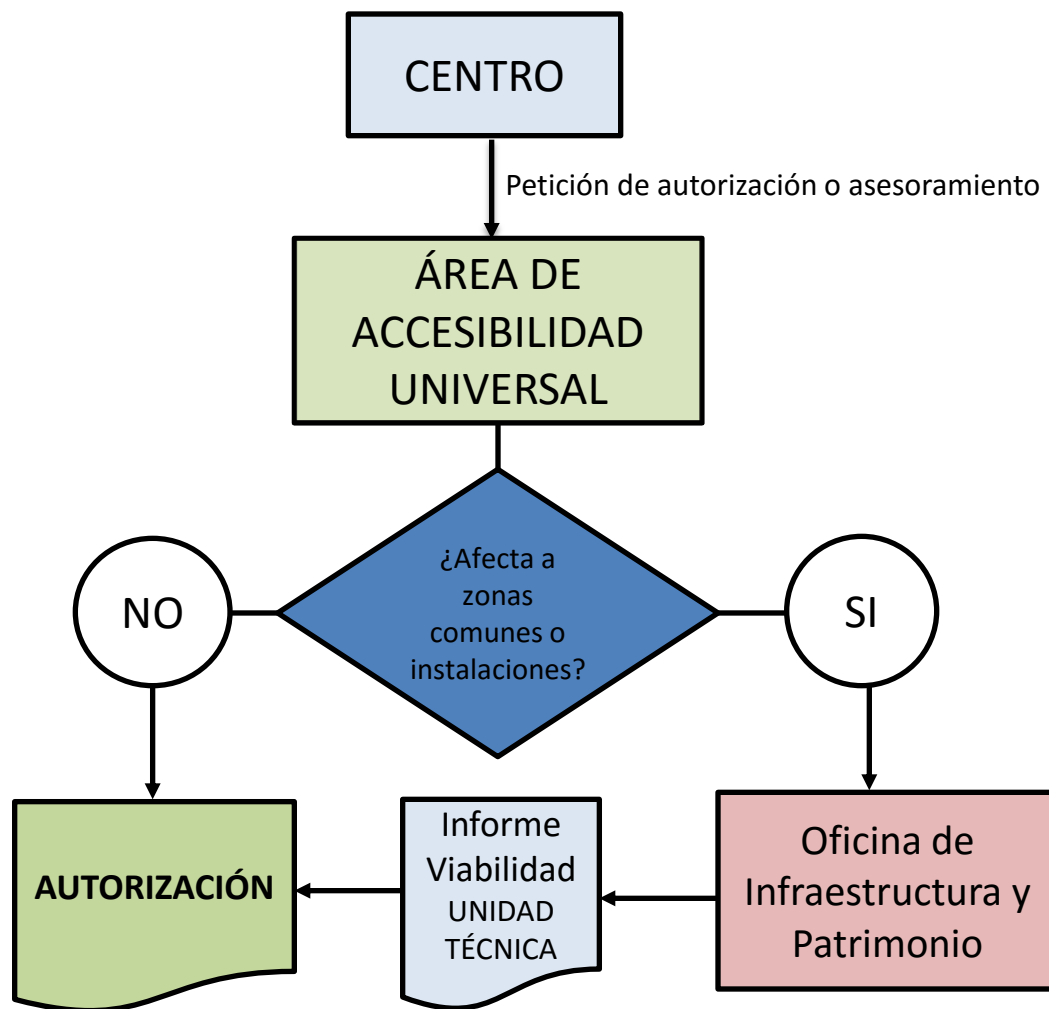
CENTRO

Petición de autorización o asesoramiento

ÁREA DE ACCESIBILIDAD UNIVERSAL

NO

¿Afecta a zonas comunes o instalaciones?

SI

AUTORIZACIÓN

Informe Viabilidad UNIDAD TÉCNICA

Oficina de Infraestructura y Patrimonio